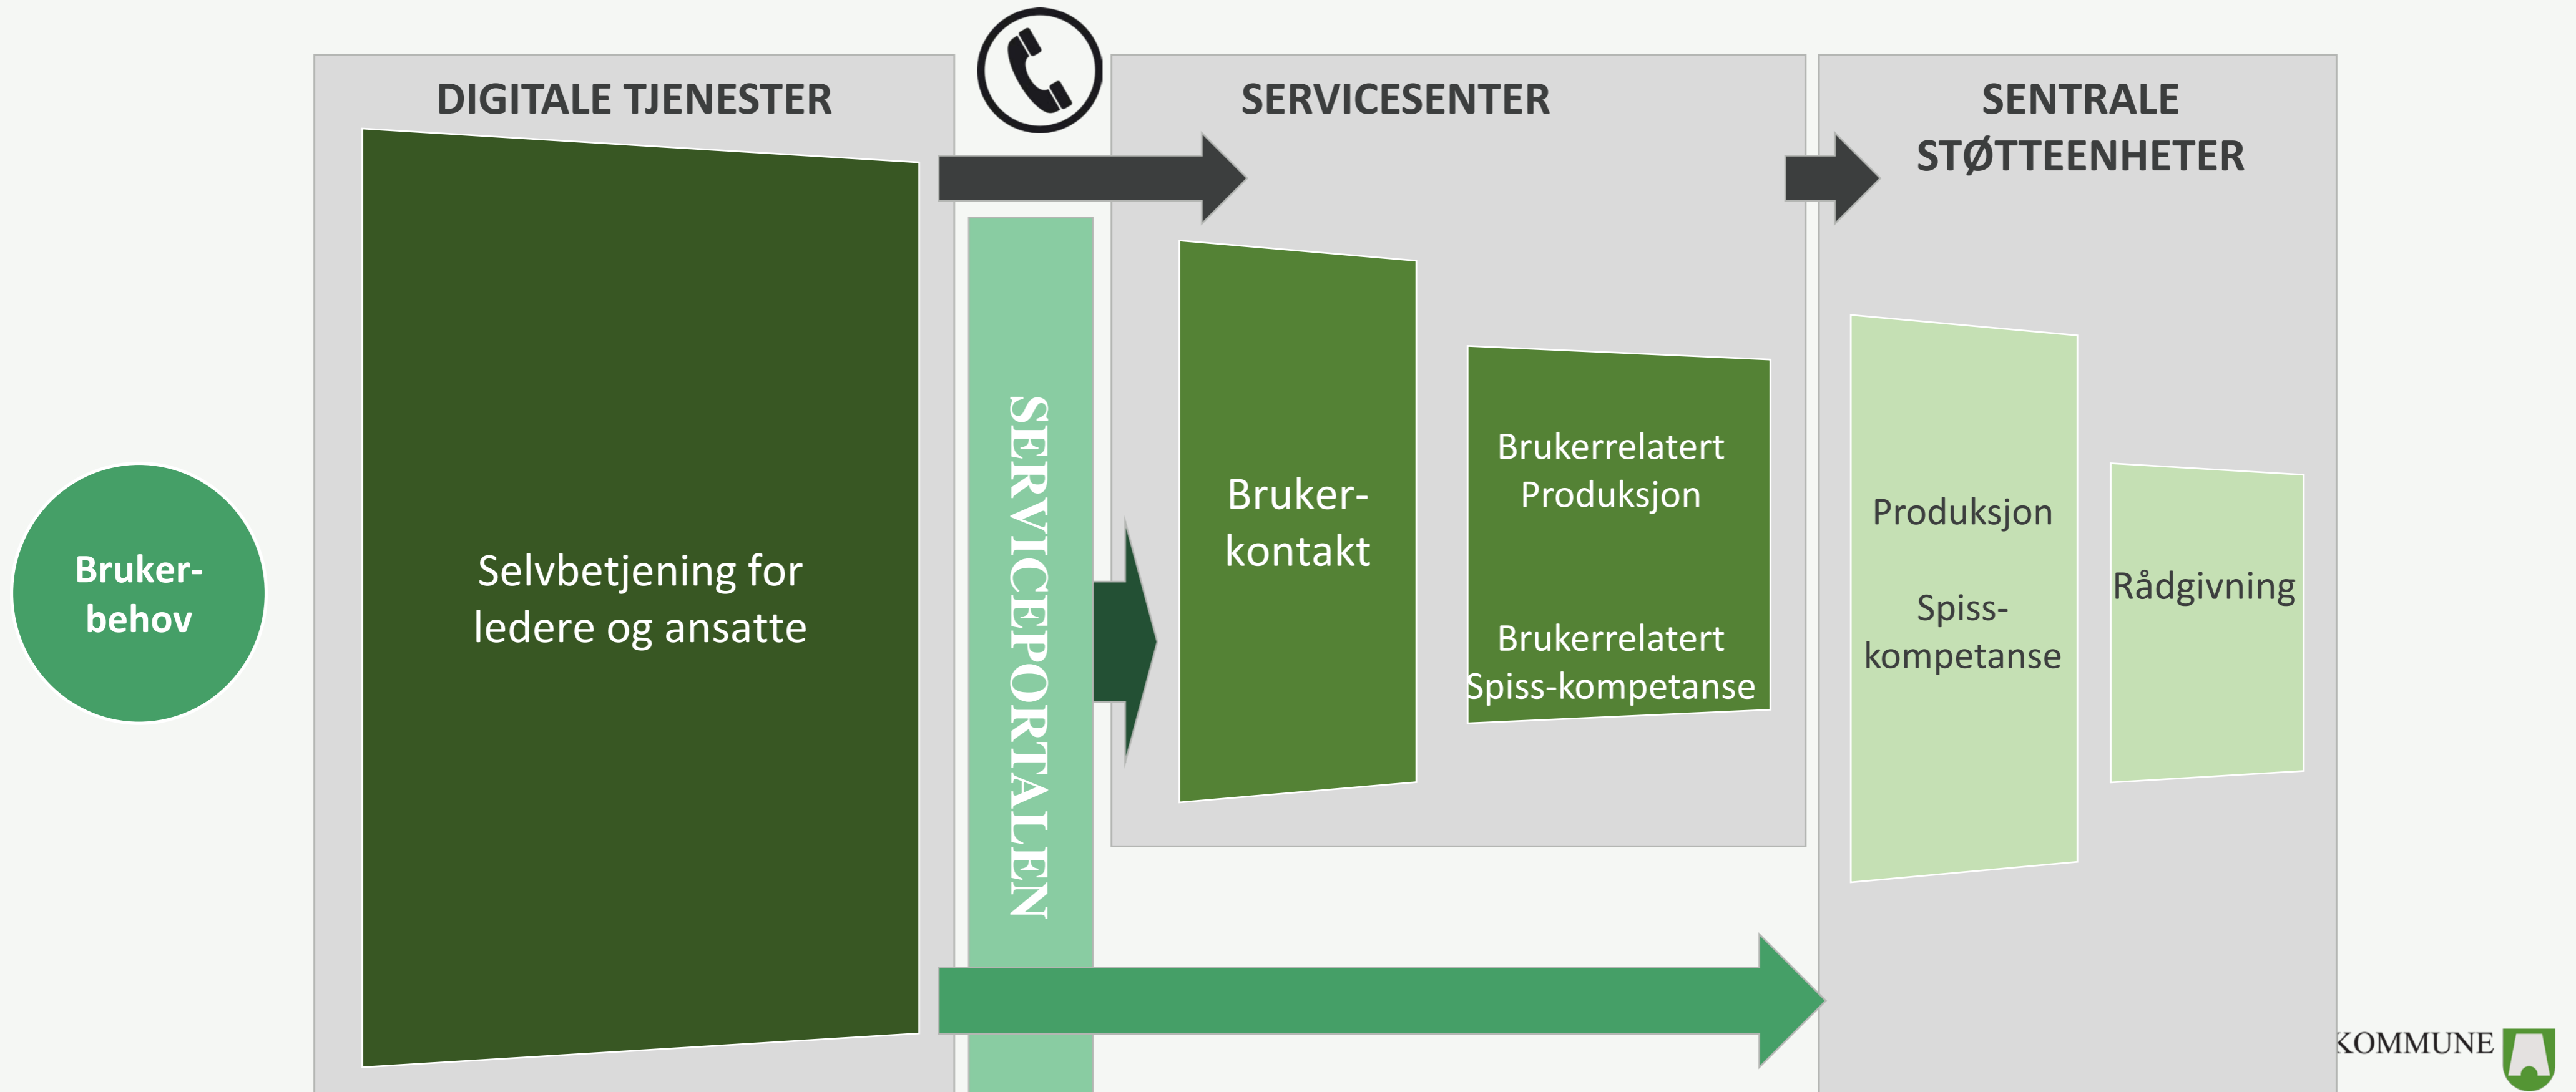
DIGITALE TJENESTER

SERVICESENTER

SENTRALE STØTTEENHETER

Bruker-behov

Selvbetjening for ledere og ansatte

SERVICEPORTALEN

Bruker-kontakt

Brukerrelatert Produksjon

Brukerrelatert Spiss-kompetanse

Produksjon

Spiss-kompetanse

Rådgivning

KOMMUNE